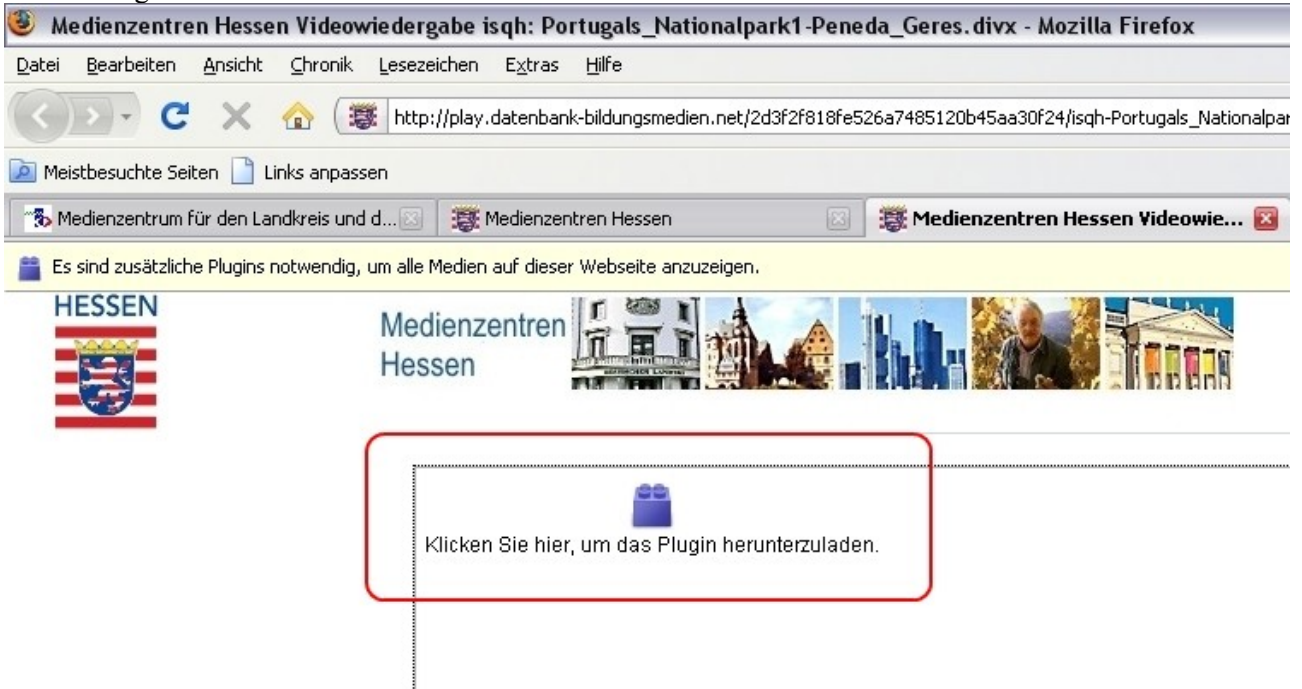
Medienzentren Hessen Videowiedergabe isqh: Portugals_Nationalpark1-Peneda_Geres.divx - Mozilla Firefox

Datei Bearbeiten Ansicht Chronik Lesezeichen Extras Hilfe

http://play.datenbank-bildungsmedien.net/2d3f2f818fe526a7485120b45aa30f24/isqh-Portugals_Nationalpar

Meistbesuchte Seiten Links anpassen

Medienzentrum für den Landkreis und d... Medienzentren Hessen Medienzentren Hessen Videowie...

Es sind zusätzliche Plugins notwendig, um alle Medien auf dieser Webseite anzuzeigen.

HESSEN

Medienzentren Hessen

Klicken Sie hier, um das Plugin herunterzuladen.